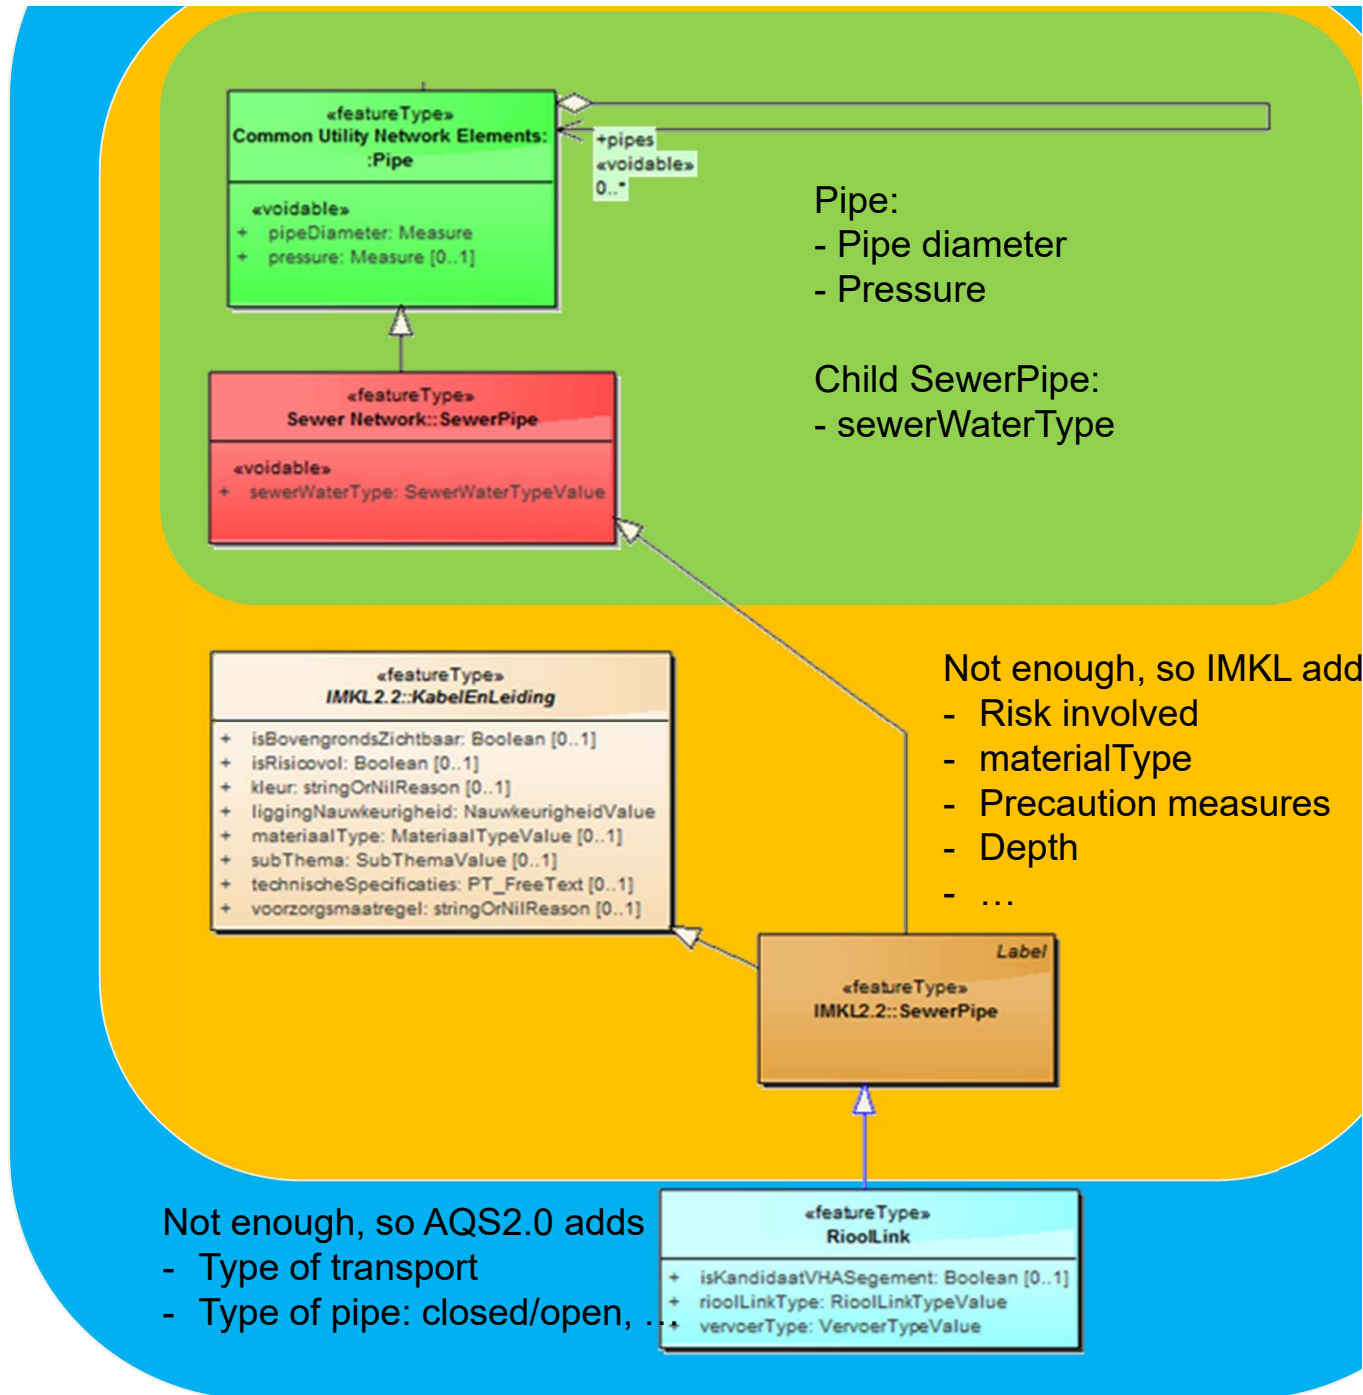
«featureType»
Common Utility Network Elements::Pipe

«voidable»
+ pipeDiameter: Measure
+ pressure: Measure [0..1]

+pipes
«voidable»
0..*

Pipe:
- Pipe diameter
- Pressure

Child SewerPipe:
- sewerWaterType

«featureType»
Sewer Network::SewerPipe

«voidable»
+ sewerWaterType: SewerWaterTypeValue

«featureType»
IMKL2.2::KabelEnLeiding

+ isBovengrondsZichtbaar: Boolean [0..1]
+ isRisicovol: Boolean [0..1]
+ kleur: stringOrNilReason [0..1]
+ liggingNauwkeurigheid: NauwkeurigheidValue
+ materiaalType: MateriaalTypeValue [0..1]
+ subThema: SubThemaValue [0..1]
+ technischeSpecificaties: PT_FreeText [0..1]
+ voorzorgsmaatregel: stringOrNilReason [0..1]

Not enough, so IMKL add
- Risk involved
- materialType
- Precaution measures
- Depth
- …

Label
«featureType»
IMKL2.2::SewerPipe

Not enough, so AQS2.0 adds
- Type of transport
- Type of pipe: closed/open, …

«featureType»
RioolLink

+ isKandidaatVHASegement: Boolean [0..1]
+ rioolLinkType: RioolLinkTypeValue
+ vervoerType: VervoerTypeValue